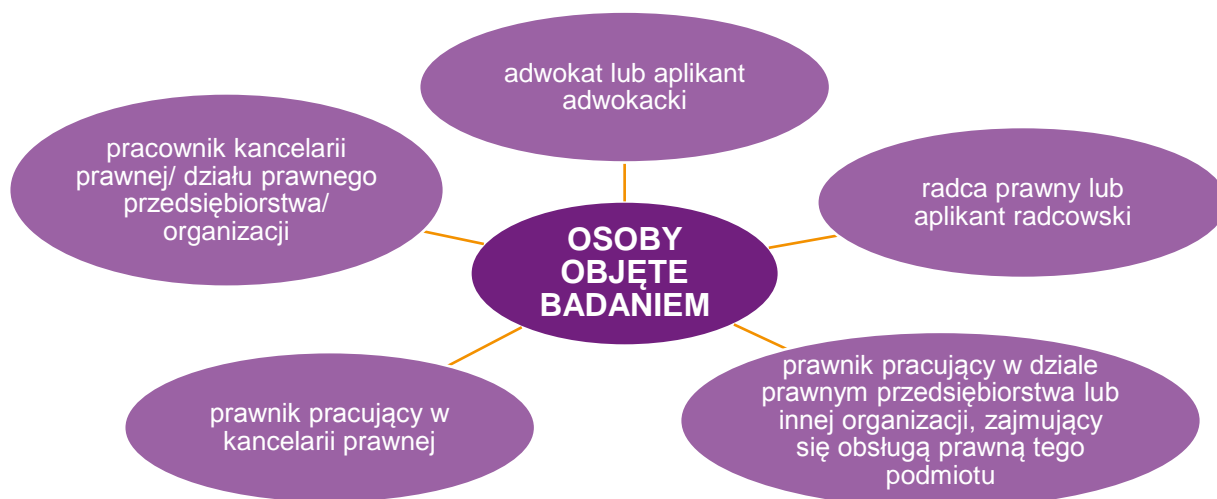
adwokat lub aplikant adwokacki

pracownik kancelarii prawnej/ działu prawnego przedsiębiorstwa/ organizacji

radca prawny lub aplikant radcowski

OSOBY OBJĘTE BADANIEM

prawnik pracujący w kancelarii prawnej

prawnik pracujący w dziale prawnym przedsiębiorstwa lub innej organizacji, zajmujący się obsługą prawną tego podmiotu